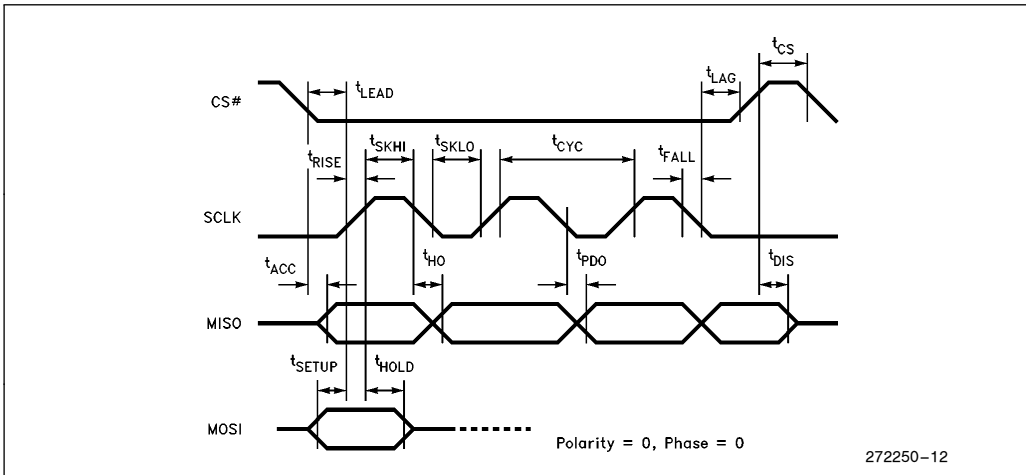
$t_{CS}$

$t_{LAG}$

CS#

$t_{LEAD}$

$t_{SKHI}$

$t_{SKLO}$

$t_{CYC}$

$t_{FALL}$

$t_{RISE}$

SCLK

$t_{ACC}$

$t_{HO}$

$t_{PDO}$

$t_{DIS}$

MISO

$t_{SETUP}$

$t_{HOLD}$

MOSI

Polarity = 0, Phase = 0

272250–12